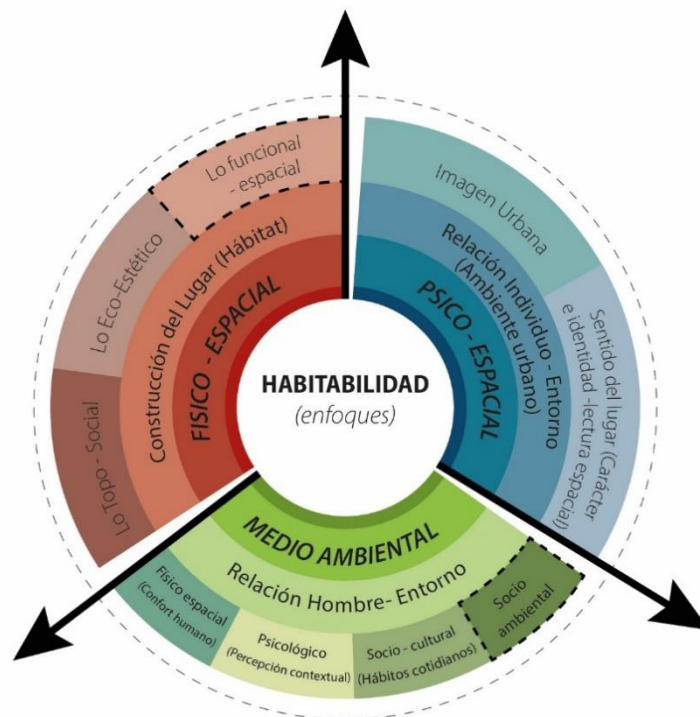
HABITABILIDAD
(enfoques)

FISICO - ESPACIAL
Construcción del Lugar (Hábitat)
Lo funcional - espacial
Lo Eco-Estético
Lo Topo - Social

PSICO - ESPACIAL
Relación Individuo - Entorno (Ambiente urbano)
Imagen Urbana
Sentido del lugar (Carácter e identidad -lectura espacial)

MEDIO AMBIENTAL
Relación Hombre- Entorno
Físico espacial (Confort humano)
Psicológico (Percepción contextual)
Socio - cultural (Hábitos cotidianos)
Socio ambiental